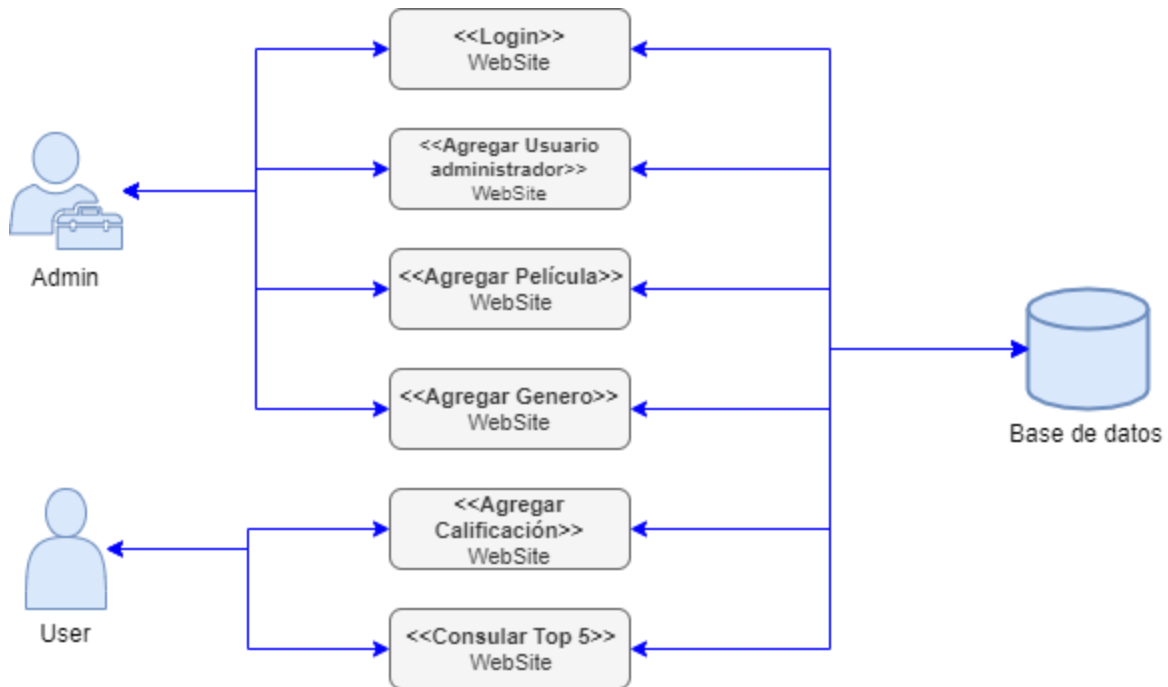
<<Login>>
WebSite

<<Agregar Usuario administrador>>
WebSite

Admin

<<Agregar Película>>
WebSite

<<Agregar Genero>>
WebSite

Base de datos

<<Agregar Calificación>>
WebSite

User

<<Consular Top 5>>
WebSite